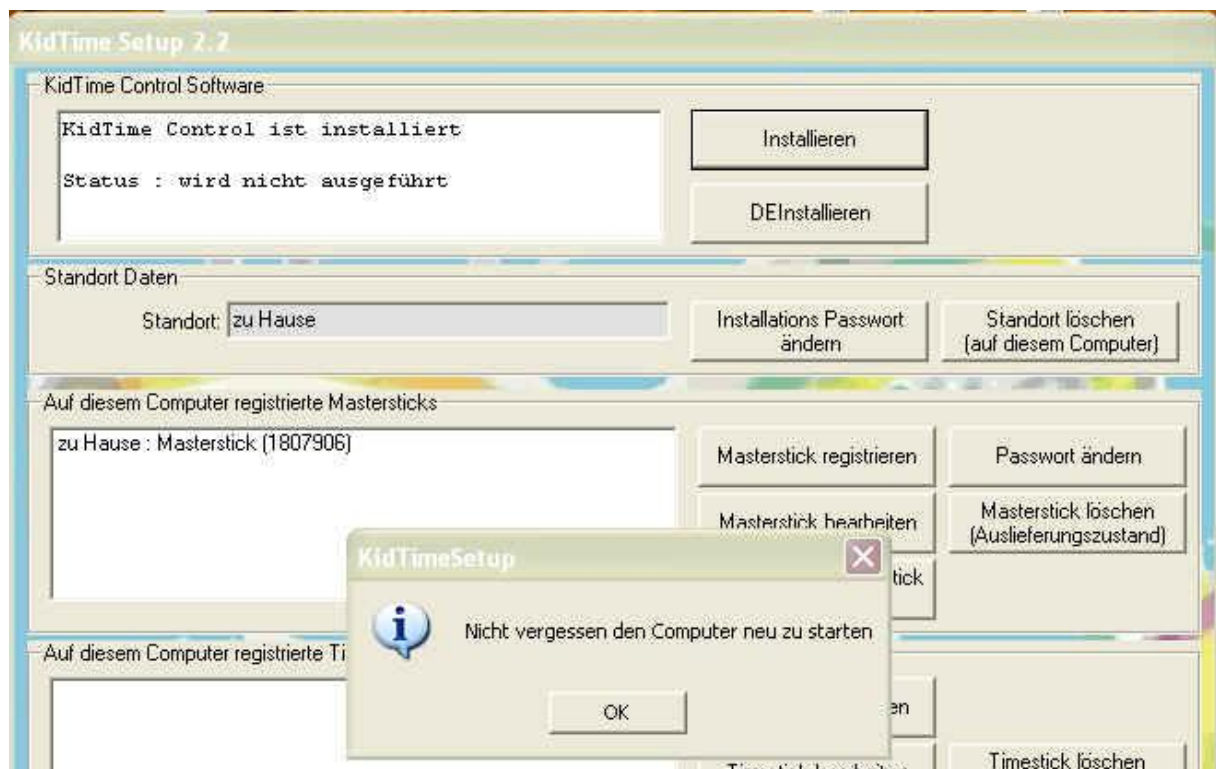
KidTime Setup 2.2

KidTime Control Software

KidTime Control ist installiert

Status : wird nicht ausgeführt

Installieren

DEInstallieren

Standort Daten

Standort: zu Hause

Installations Passwort ändern

Standort löschen (auf diesem Computer)

Auf diesem Computer registrierte Mastersticks

zu Hause : Masterstick (1807906)

Masterstick registrieren

Passwort ändern

Masterstick bearbeiten

Masterstick löschen (Auslieferungszustand)

tick

Auf diesem Computer registrierte Ti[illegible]

en

Timestick löschen

KidTimeSetup

Nicht vergessen den Computer neu zu starten

OK